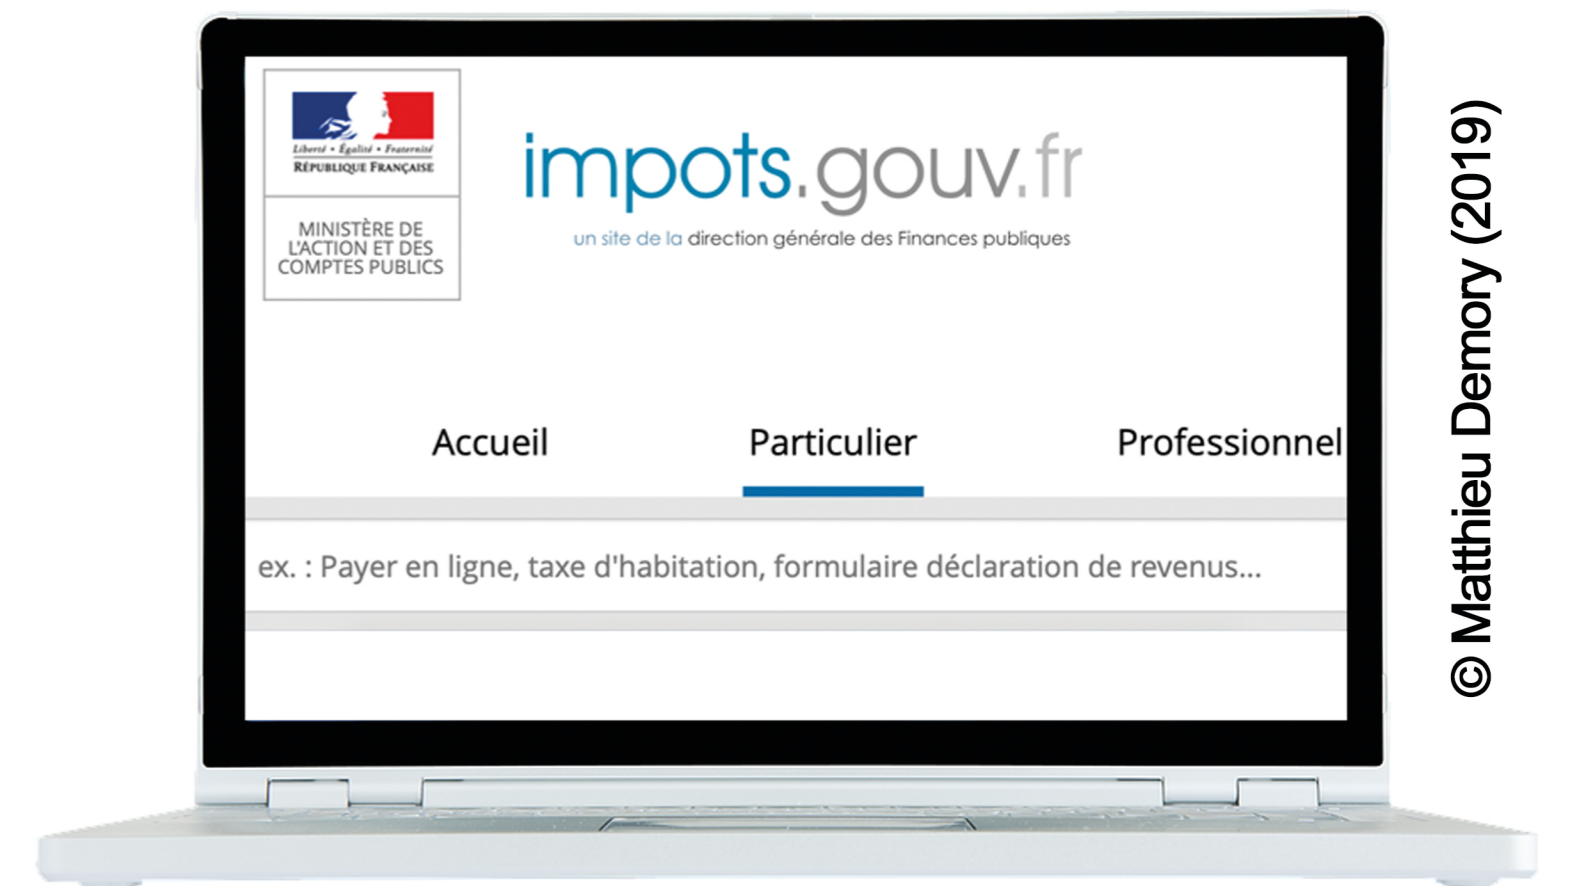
Liberté • Égalité • Fraternité
RÉPUBLIQUE FRANÇAISE

MINISTÈRE DE L'ACTION ET DES COMPTES PUBLICS

impots.gouv.fr
un site de la direction générale des Finances publiques

Accueil
Particulier
Professionnel

ex. : Payer en ligne, taxe d'habitation, formulaire déclaration de revenus...

© Matthieu Demory (2019)